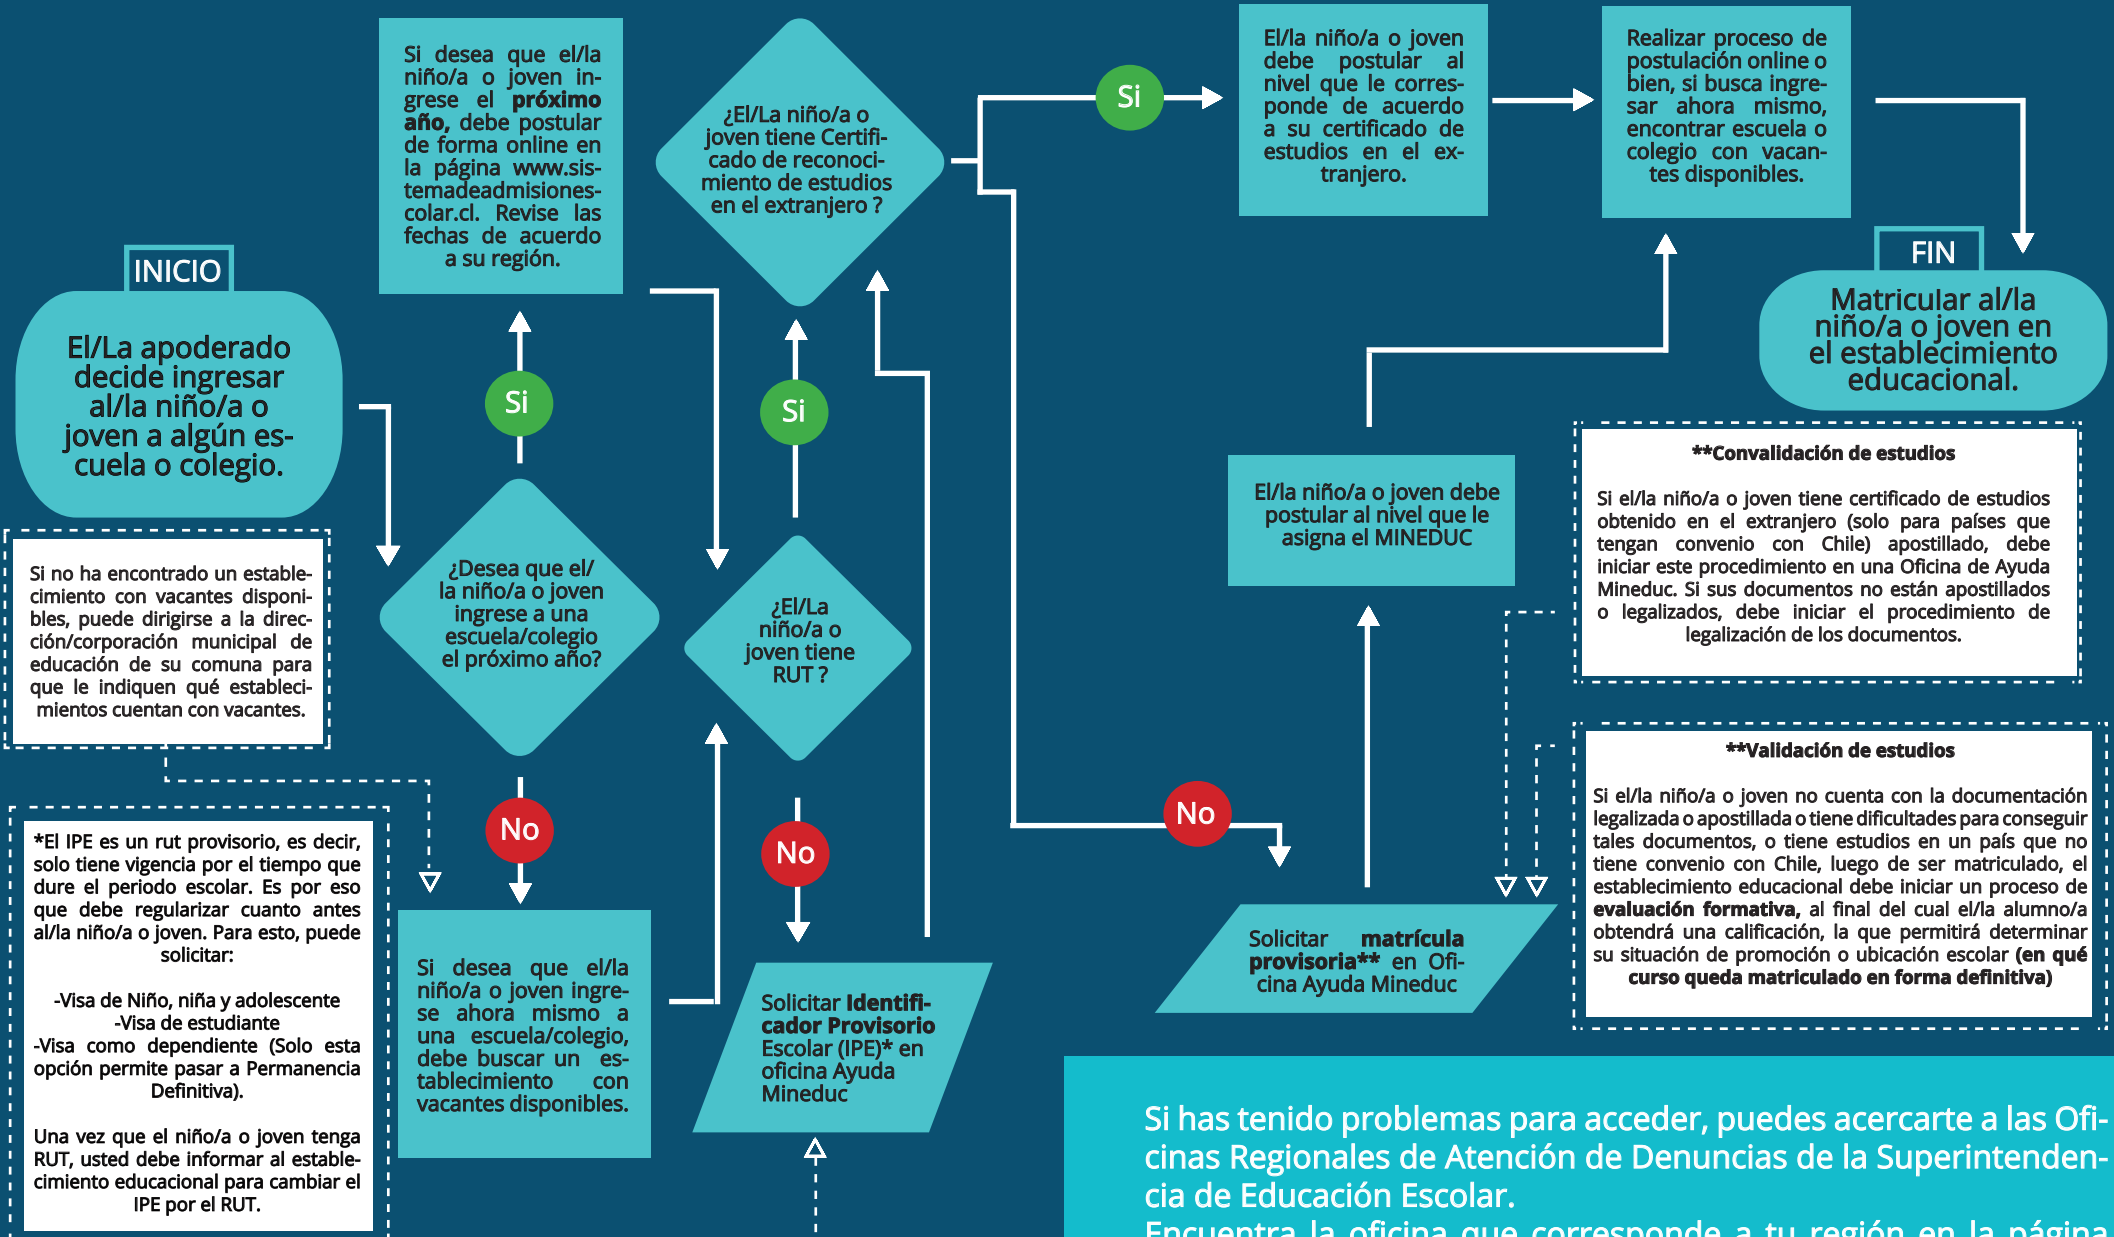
INICIO

El/La apoderado decide ingresar al/la niño/a o joven a algún escuela o colegio.

Si no ha encontrado un establecimiento con vacantes disponibles, puede dirigirse a la dirección/corporación municipal de educación de su comuna para que le indiquen qué establecimientos cuentan con vacantes.

*El IPE es un rut provisorio, es decir, solo tiene vigencia por el tiempo que dure el periodo escolar. Es por eso que debe regularizar cuanto antes al/la niño/a o joven. Para esto, puede solicitar:

-Visa de Niño, niña y adolescente
-Visa de estudiante
-Visa como dependiente (Solo esta opción permite pasar a Permanencia Definitiva).

Una vez que el niño/a o joven tenga RUT, usted debe informar al establecimiento educacional para cambiar el IPE por el RUT.

Si desea que el/la niño/a o joven ingrese el **próximo año,** debe postular de forma online en la página www.sistemadeadmisionescolar.cl. Revise las fechas de acuerdo a su región.

Si

¿Desea que el/ la niño/a o joven ingrese a una escuela/colegio el próximo año?

No

Si desea que el/la niño/a o joven ingrese ahora mismo a una escuela/colegio, debe buscar un establecimiento con vacantes disponibles.

¿El/La niño/a o joven tiene Certificado de reconocimiento de estudios en el extranjero ?

Si

¿El/La niño/a o joven tiene RUT ?

No

Solicitar **Identificador Provisorio** Escolar (IPE)* en oficina Ayuda Mineduc

Si

El/la niño/a o joven debe postular al nivel que le corresponde de acuerdo a su certificado de estudios en el extranjero.

Realizar proceso de postulación online o bien, si busca ingresar ahora mismo, encontrar escuela o colegio con vacantes disponibles.

FIN

Matricular al/la niño/a o joven en el establecimiento educacional.

El/la niño/a o joven debe postular al nivel que le asigna el MINEDUC

No

Solicitar **matrícula provisoria**** en Oficina Ayuda Mineduc

****Convalidación de estudios**

Si el/la niño/a o joven tiene certificado de estudios obtenido en el extranjero (solo para países que tengan convenio con Chile) apostillado, debe iniciar este procedimiento en una Oficina de Ayuda Mineduc. Si sus documentos no están apostillados o legalizados, debe iniciar el procedimiento de legalización de los documentos.

****Validación de estudios**

Si el/la niño/a o joven no cuenta con la documentación legalizada o apostillada o tiene dificultades para conseguir tales documentos, o tiene estudios en un país que no tiene convenio con Chile, luego de ser matriculado, el establecimiento educacional debe iniciar un proceso de **evaluación formativa,** al final del cual el/la alumno/a obtendrá una calificación, la que permitirá determinar su situación de promoción o ubicación escolar **(en qué curso queda matriculado en forma definitiva)**

Si has tenido problemas para acceder, puedes acercarte a las Oficinas Regionales de Atención de Denuncias de la Superintendencia de Educación Escolar.
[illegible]